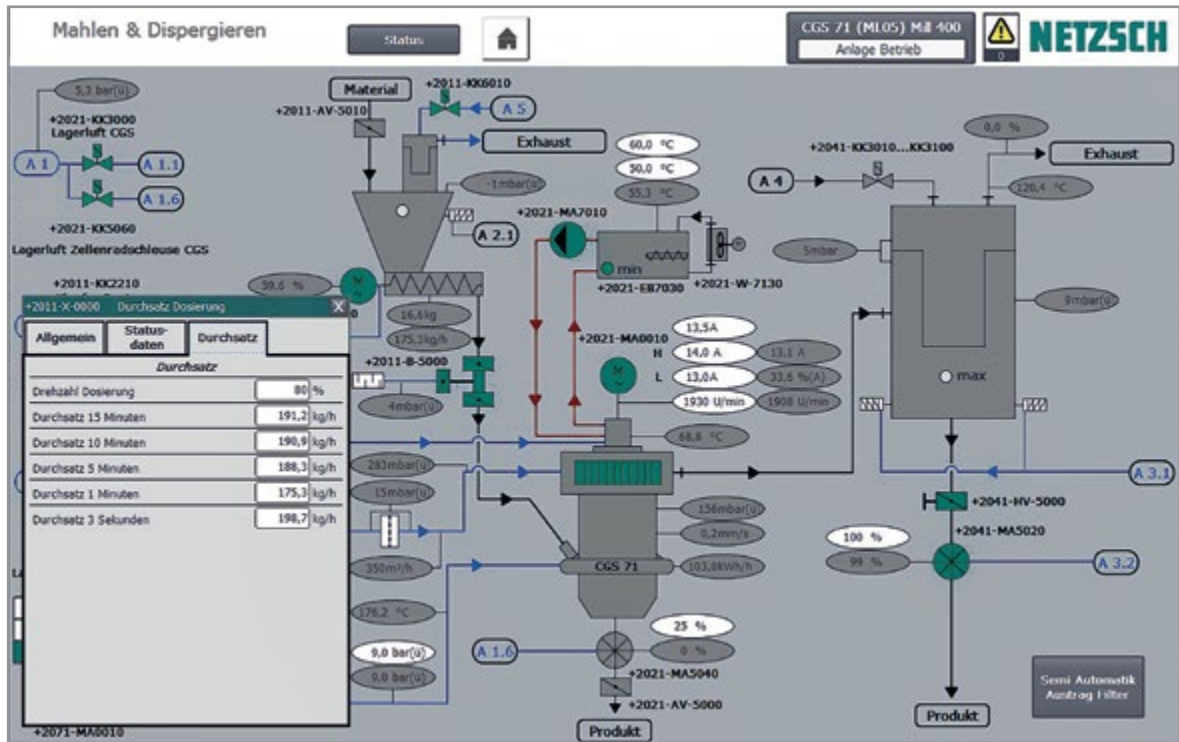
Mahlen & Dispergieren

Status

CGS 71 (ML05) Mill 400
Anlage Betrieb

0

NETZSCH

5,3 bar(ü)

+2021-KK3000
Lagerluft CGS

A 1

A 1.1

A 1.6

+2021-KK5060
Lagerluft Zellenradschleuse CGS

+2021-KK2210

59,6 %

Material

+2011-KK6010

+2011-AV-5010

A 5

Exhaust

-1mbar(ü)

A 2.1

16,6kg

175,3kg/h

+2011-B-5000

4mbar(ü)

60,0 °C

50,0 °C

55,3 °C

+2021-MA7010

min

+2021-EB7030

+2021-W-7130

+2021-MA0010

13,5A

H 14,0 A

L 13,0A

1930 U/min

13,1 A

33,6 %(A)

1908 U/min

68,8 °C

283mbar(ü)

15mbar(ü)

350m³/h

176,2 °C

9,0 bar(ü)

9,0 bar(ü)

CGS 71

156mbar(ü)

0,2mm/s

103,0kWh/h

25 %

0 %

A 1.6

+2021-MA5040

+2021-AV-5000

Produkt

+2071-MA0010

La

+2041-KK3010...KK3100

0,0 %

Exhaust

A 4

120,4 °C

5mbar

9mbar(ü)

max

A 3.1

+2041-HV-5000

+2041-MA5020

100 %

99 %

A 3.2

Produkt

Semi Automatik
Austrag Filter

+2011-X-0000 Durchsatz Dosierung

X

Allgemein

Status-daten

Durchsatz

Durchsatz

| | | |
|---|---|---|
| Drehzahl Dosierung | 80 | % |
| Durchsatz 15 Minuten | 191,2 | kg/h |
| Durchsatz 10 Minuten | 190,9 | kg/h |
| Durchsatz 5 Minuten | 188,3 | kg/h |
| Durchsatz 1 Minuten | 175,3 | kg/h |
| Durchsatz 3 Sekunden | 198,7 | kg/h |